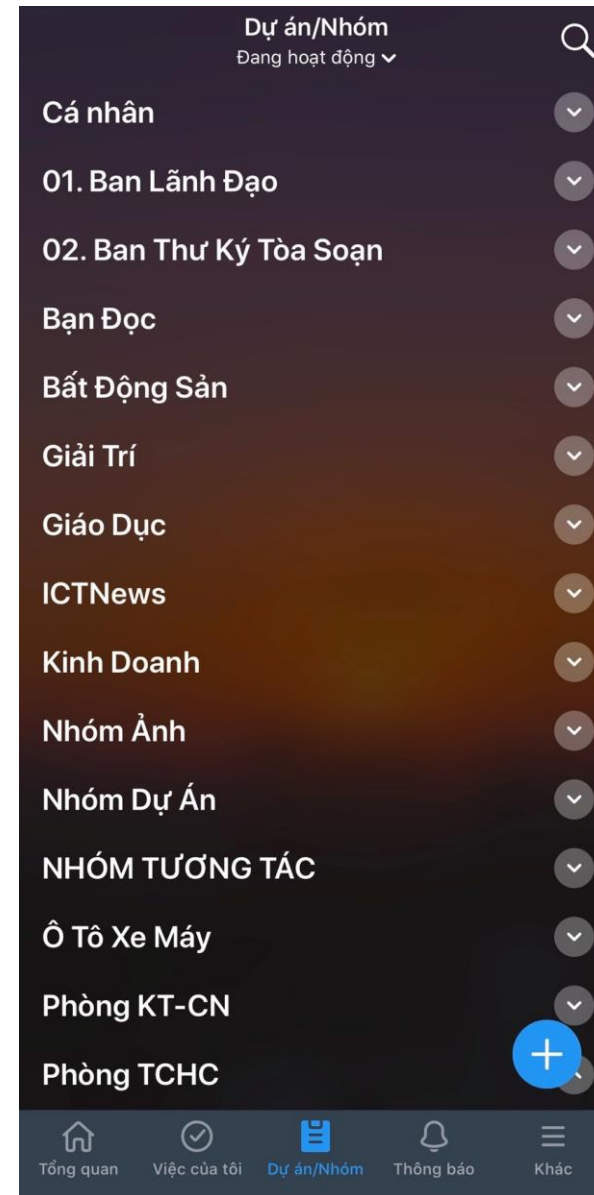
Dự án/Nhóm
Đang hoạt động

Cá nhân
01. Ban Lãnh Đạo
02. Ban Thư Ký Tòa Soạn
Bạn Đọc
Bất Động Sản
Giải Trí
Giáo Dục
ICTNews
Kinh Doanh
Nhóm Ảnh
Nhóm Dự Án
NHÓM TƯƠNG TÁC
Ô Tô Xe Máy
Phòng KT-CN
Phòng TCHC

Tổng quan
Việc của tôi
Dự án/Nhóm
Thông báo
Khác